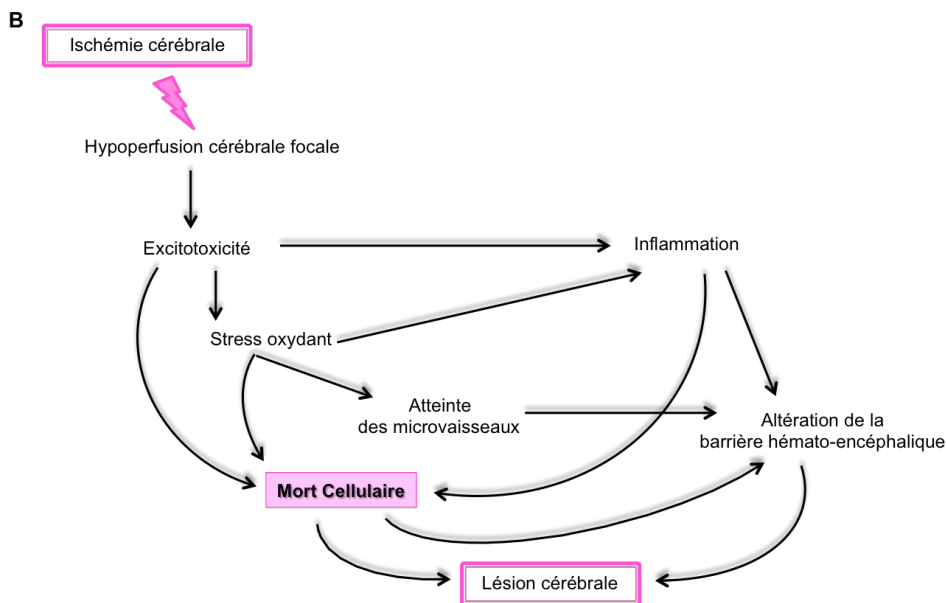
B

Ischémie cérébrale

Hypoperfusion cérébrale focale

Excitotoxicité

Inflammation

Stress oxydant

Atteinte des microvaisseaux

Altération de la barrière hémato-encéphalique

Mort Cellulaire

Lésion cérébrale